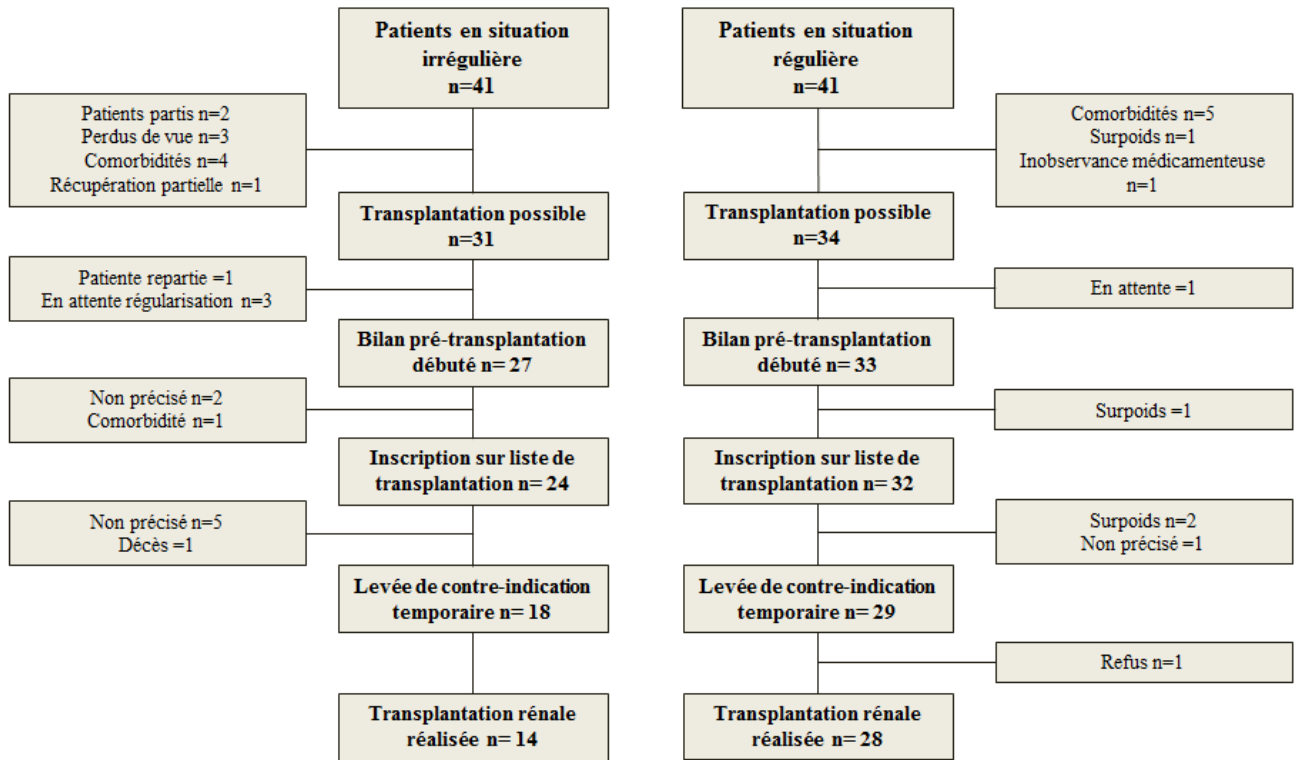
Patients en situation irrégulière
n=41

Patients partis n=2
Perdus de vue n=3
Comorbidités n=4
Récupération partielle n=1

Transplantation possible
n=31

Patiente repartie =1
En attente régularisation n=3

Bilan pré-transplantation débuté n= 27

Non précisé n=2
Comorbidité n=1

Inscription sur liste de transplantation n= 24

Non précisé n=5
Décès =1

Levée de contre-indication temporaire n= 18

Transplantation rénale réalisée n= 14

Patients en situation régulière
n=41

Comorbidités n=5
Surpoids n=1
Inobservance médicamenteuse
n=1

Transplantation possible
n=34

En attente =1

Bilan pré-transplantation débuté n= 33

Surpoids =1

Inscription sur liste de transplantation n= 32

Surpoids n=2
Non précisé =1

Levée de contre-indication temporaire n= 29

Refus n=1

Transplantation rénale réalisée n= 28